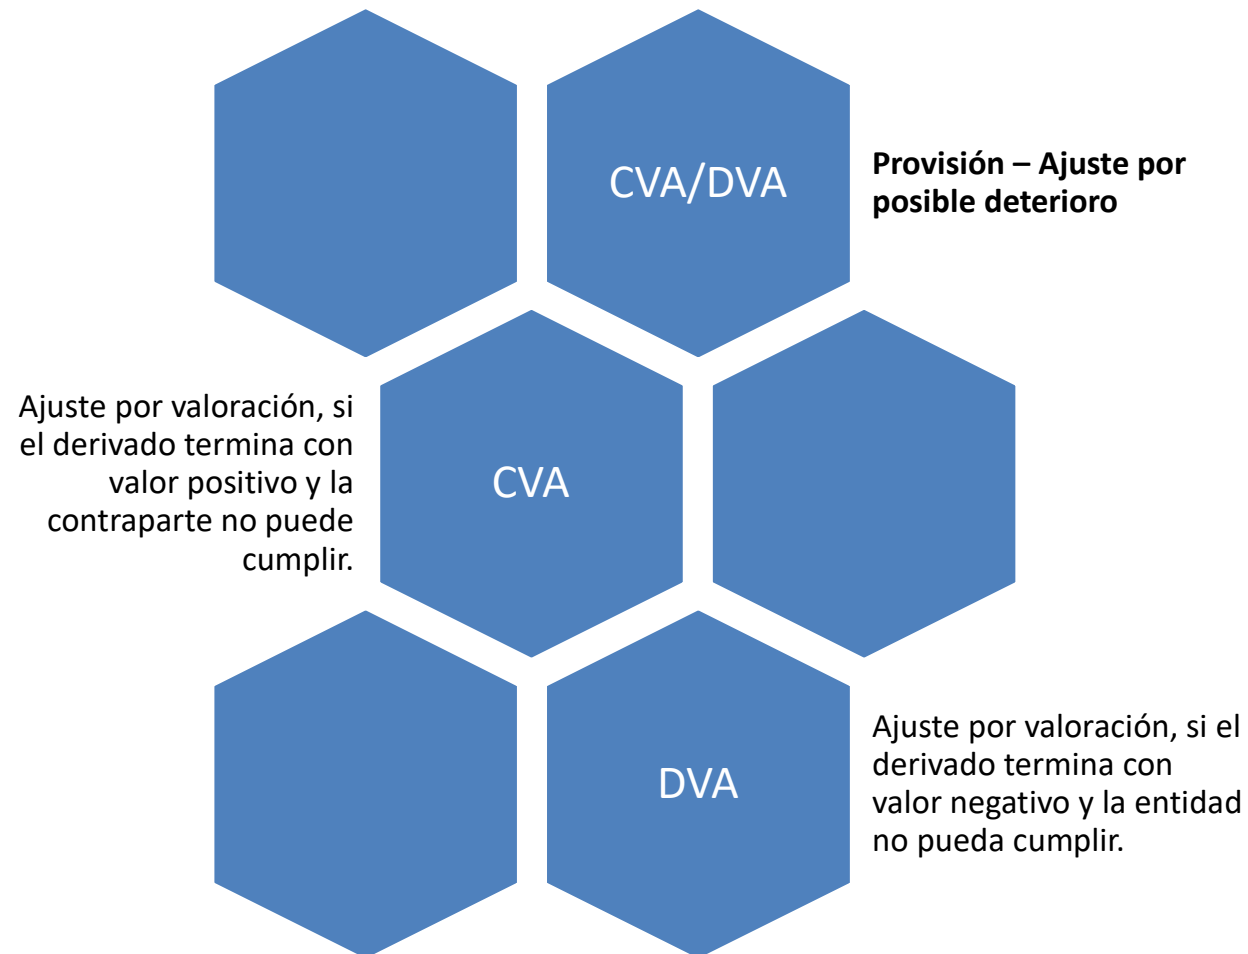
CVA/DVA

Provisión – Ajuste por posible deterioro

Ajuste por valoración, si el derivado termina con valor positivo y la contraparte no puede cumplir.

CVA

DVA

Ajuste por valoración, si el derivado termina con valor negativo y la entidad no pueda cumplir.